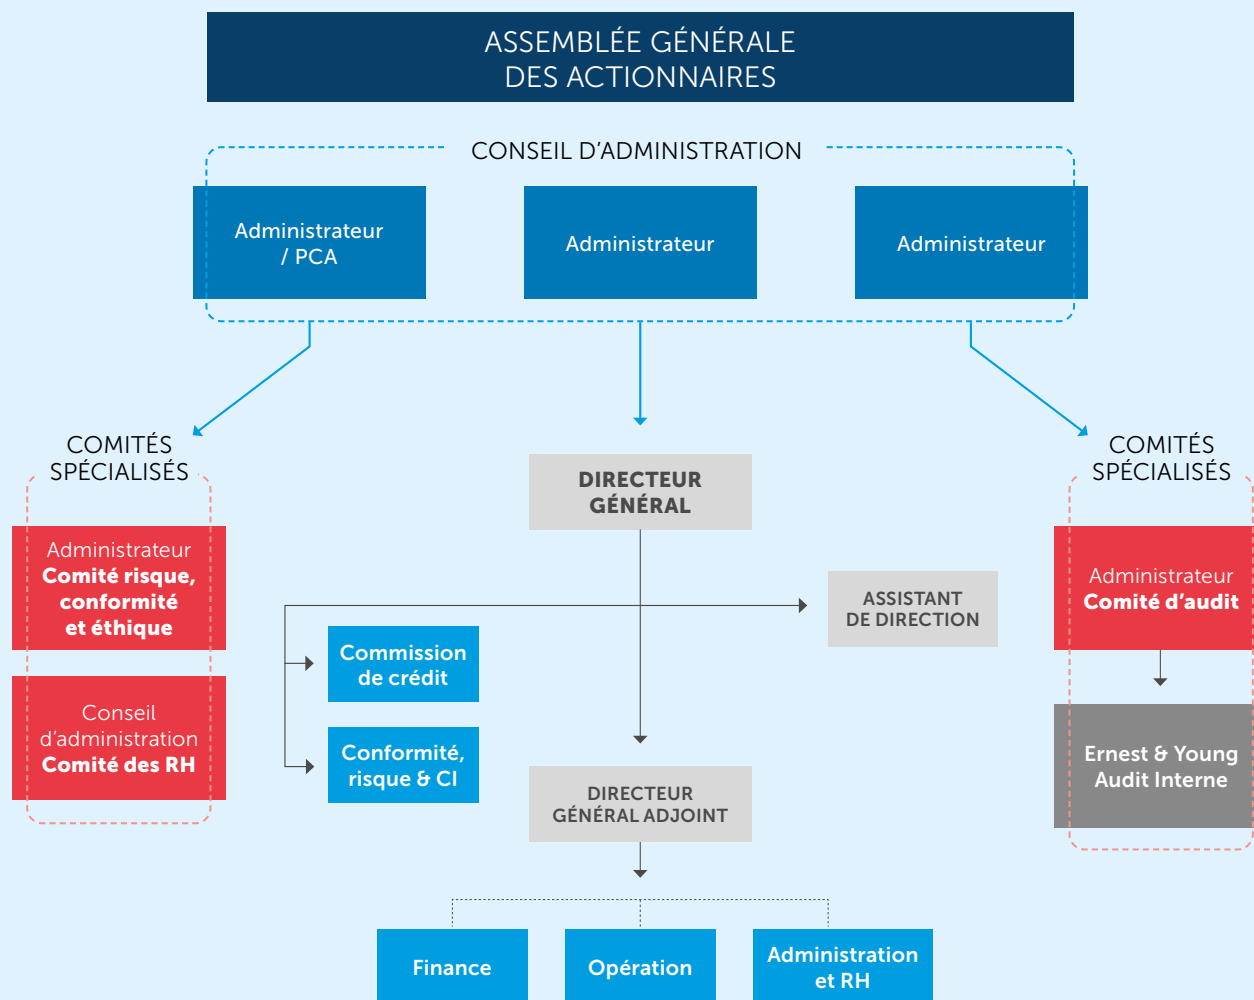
ASSEMBLÉE GÉNÉRALE
DES ACTIONNAIRES

CONSEIL D’ADMINISTRATION

Administrateur / PCA

Administrateur

Administrateur

COMITÉS SPÉCIALISÉS

Administrateur
Comité risque, conformité et éthique

Conseil d’administration
Comité des RH

DIRECTEUR GÉNÉRAL

ASSISTANT DE DIRECTION

Commission de crédit

Conformité, risque & CI

DIRECTEUR GÉNÉRAL ADJOINT

COMITÉS SPÉCIALISÉS

Administrateur
Comité d’audit

Ernest & Young
Audit Interne

Finance

Opération

Administration et RH